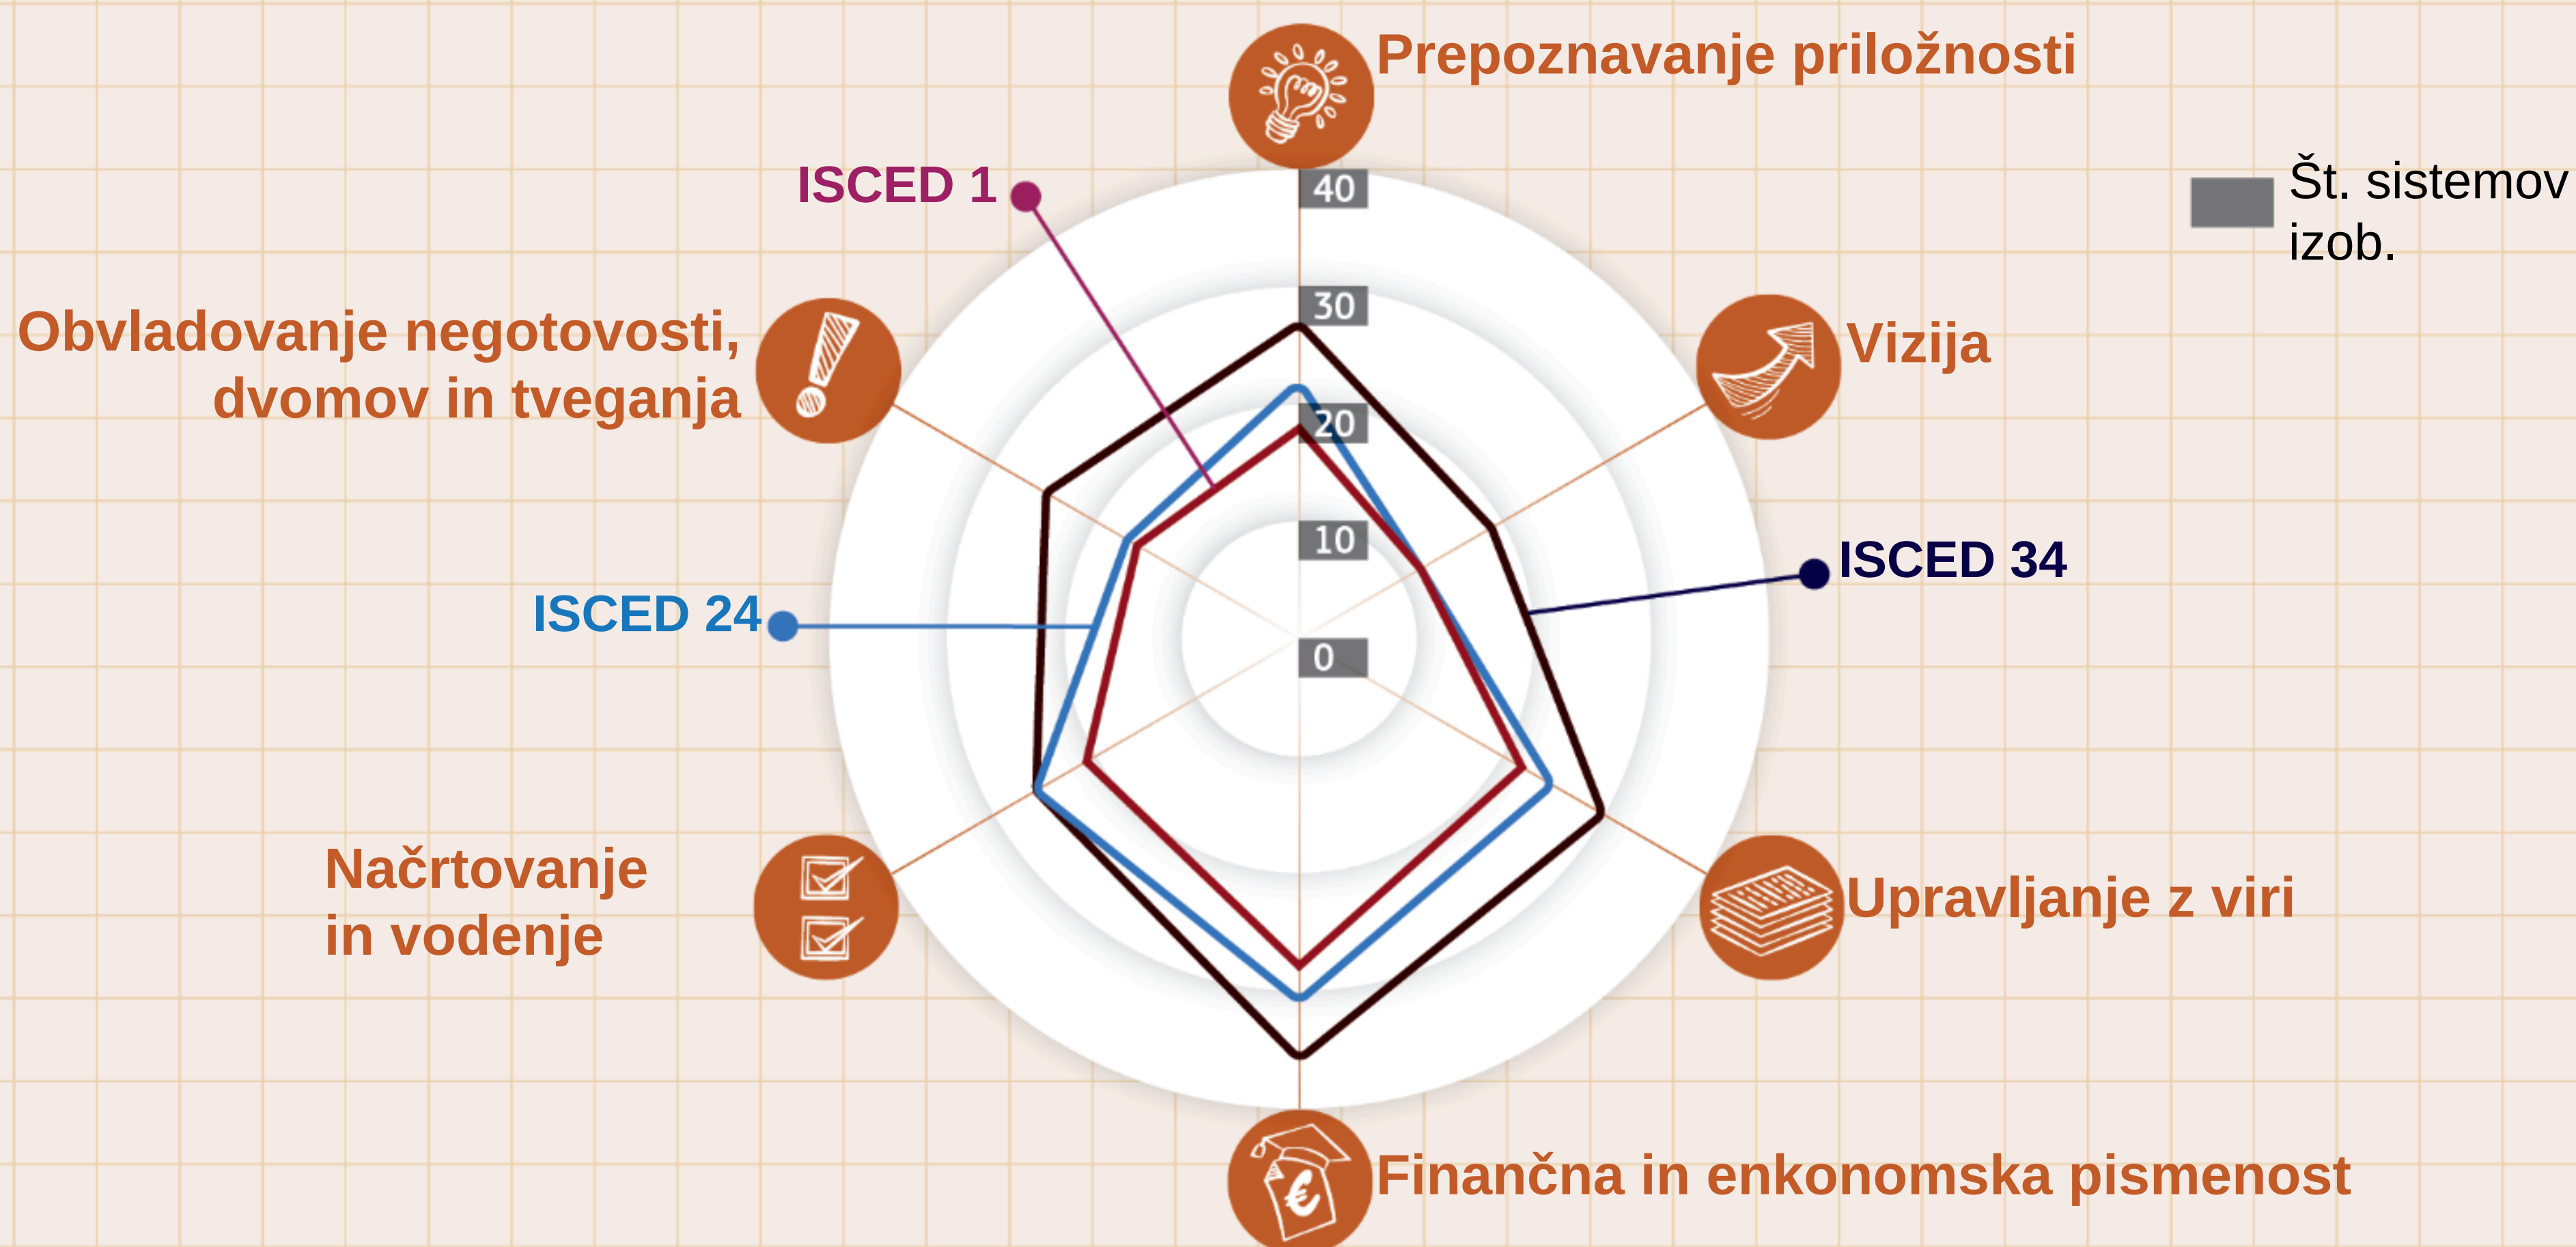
Prepoznavanje priložnosti

ISCED 1

40

Št. sistemov izob.

30

Obvladovanje negotovosti, dvomov in tveganja

Vizija

20

10

ISCED 34

ISCED 24

0

Načrtovanje in vodenje

Upravljanje z viri

Finančna in enkonomska pismenost